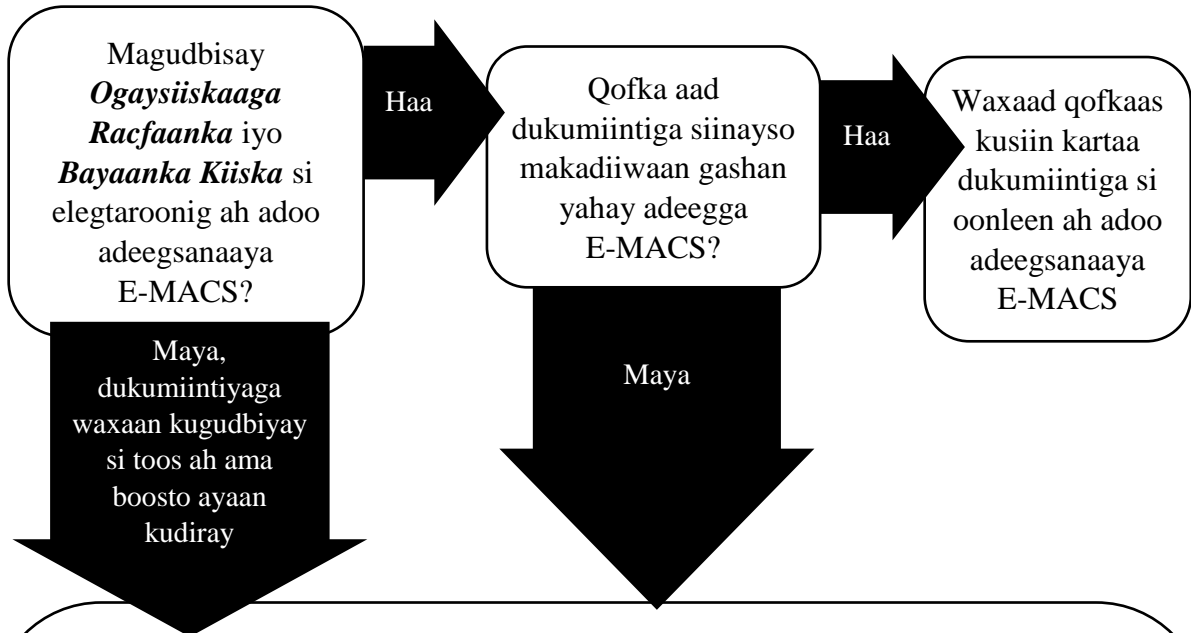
Magudbisay ***Ogaysiiskaaga Racfaanka*** iyo ***Bayaanka Kiiska*** si elegtaroonig ah adoo adeegsanaaya E-MACS?

Haa

Qofka aad dukumiintiga siinayso makadiiwaan gashan yahay adeegga E-MACS?

Haa

Waxaad qofkaas kusiin kartaa dukumiintiga si oonleen ah adoo adeegsanaaya E-MACS

Maya, dukumiintiyaga waxaan kugudbiyay si toos ah ama boosto ayaan kudiray

Maya